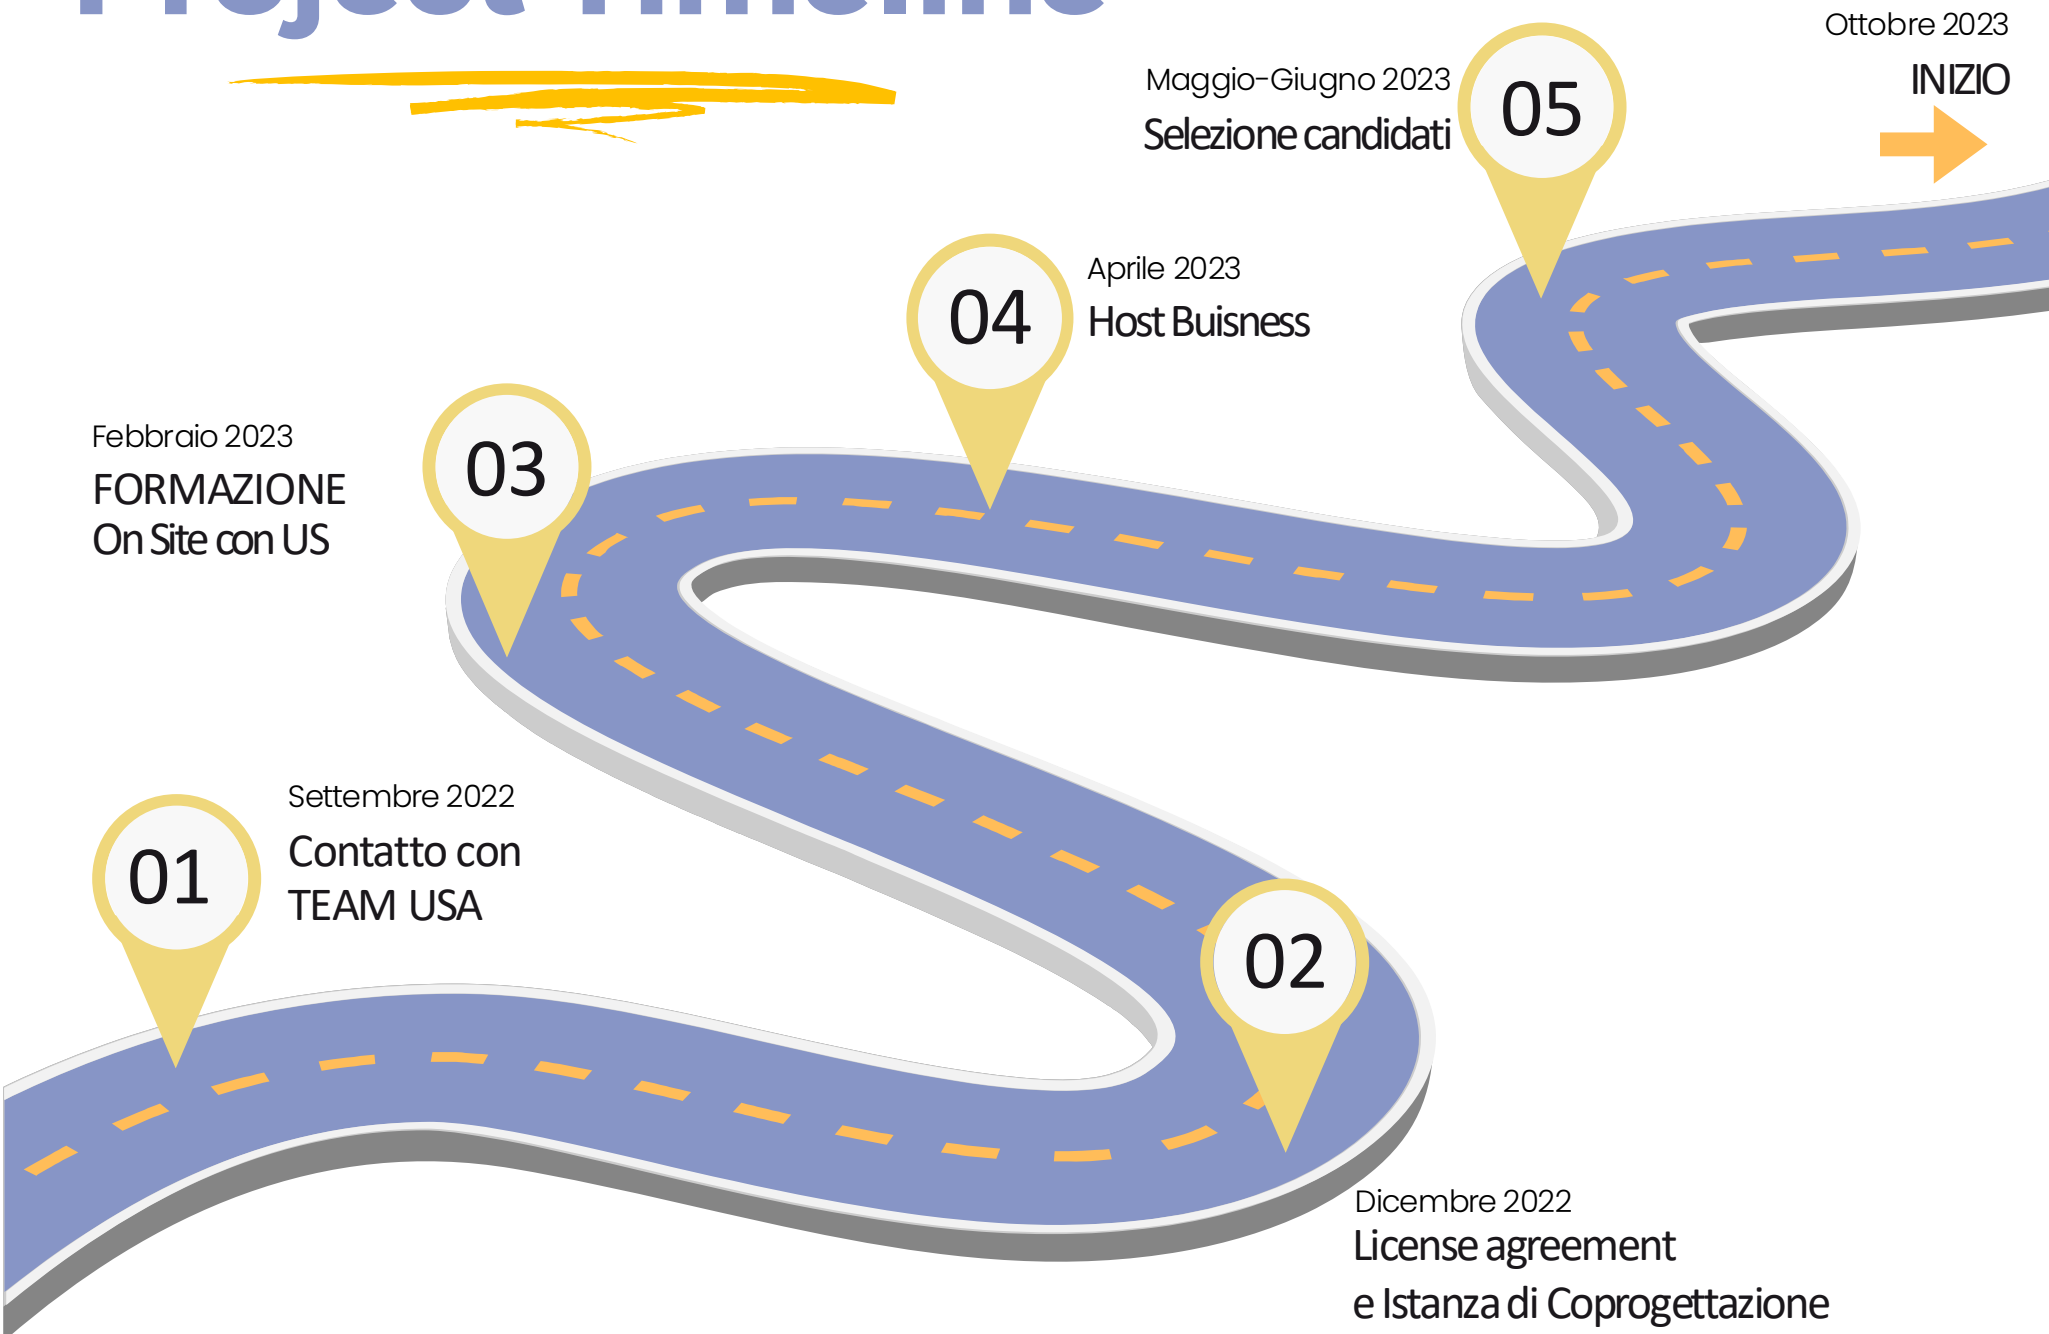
Project Timeline

Ottobre 2023
INIZIO

Maggio-Giugno 2023
Selezione candidati

05

04

Aprile 2023
Host Buisness

Febbraio 2023
FORMAZIONE
On Site con US

03

01

Settembre 2022
Contatto con
TEAM USA

02

Dicembre 2022
License agreement
e Istanza di Coprogettazione